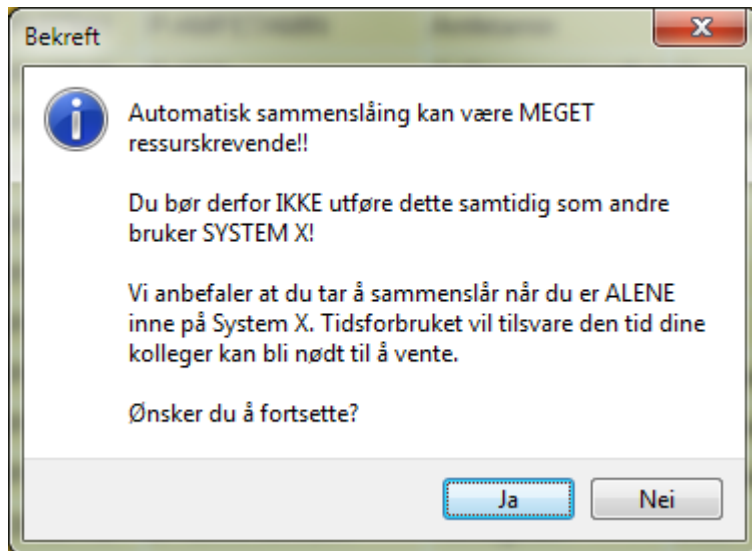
Bekreft

Automatisk sammenslåing kan være MEGET ressurskrevende!!

Du bør derfor IKKE utføre dette samtidig som andre bruker SYSTEM X!

Vi anbefaler at du tar å sammenslår når du er ALENE inne på System X. Tidsforbruket vil tilsvare den tid dine kolleger kan bli nødt til å vente.

Ønsker du å fortsette?

Ja

Nei